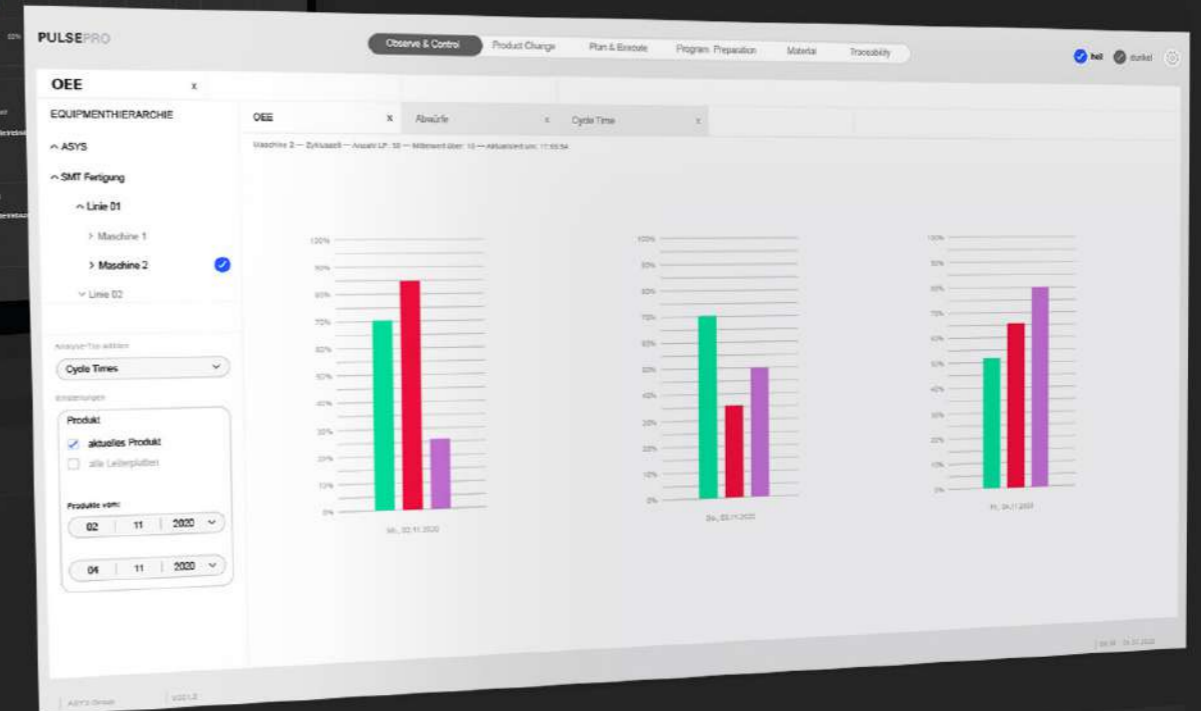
PULSEPRO

Observe & Control | Product Change | Plan & Execute | Program Preparation | Material | Traceability

hell | dunkel

OEE x

EQUIPMENTHIERARCHIE

^ ASYS

^ SMT Fertigung

^ Linie 01

> Maschine 1

> Maschine 2

v Linie 02

Analyse-Typ wählen

Cycle Times

Einstellungen

Produkt

aktuelles Produkt

alle Leiterplatten

Produkte vom:

02 | 11 | 2020

04 | 11 | 2020

OEE x | Abwürfe x | Cycle Time x

Maschine 2 — Zykluszeit — Anzahl LP: 10 — Mittelwert über: 10 — Aktualisiert um: 17:55:54

100%
90%
80%
70%
60%
50%
40%
30%
20%
10%
0%

Mo., 02.11.2020

Do., 05.11.2020

Fr., 24.11.2020

ASYS Group | V001.0

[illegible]